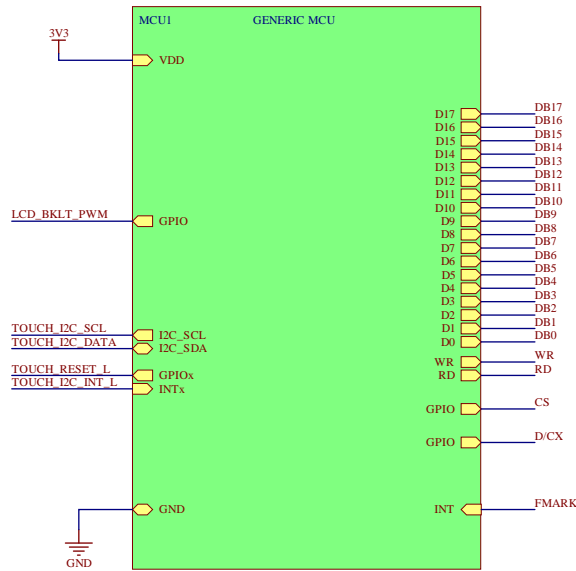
MCU1
GENERIC MCU

3V3
VDD

LCD_BKLT_PWM
GPIO

TOUCH_I2C_SCL
I2C_SCL
TOUCH_I2C_DATA
I2C_SDA
TOUCH_RESET_L
GPIOx
TOUCH_I2C_INT_L
INTx

GND
GND

D17 DB17
D16 DB16
D15 DB15
D14 DB14
D13 DB13
D12 DB12
D11 DB11
D10 DB10
D9 DB9
D8 DB8
D7 DB7
D6 DB6
D5 DB5
D4 DB4
D3 DB3
D2 DB2
D1 DB1
D0 DB0
WR WR
RD RD
GPIO CS
GPIO D/CX
INT FMARK